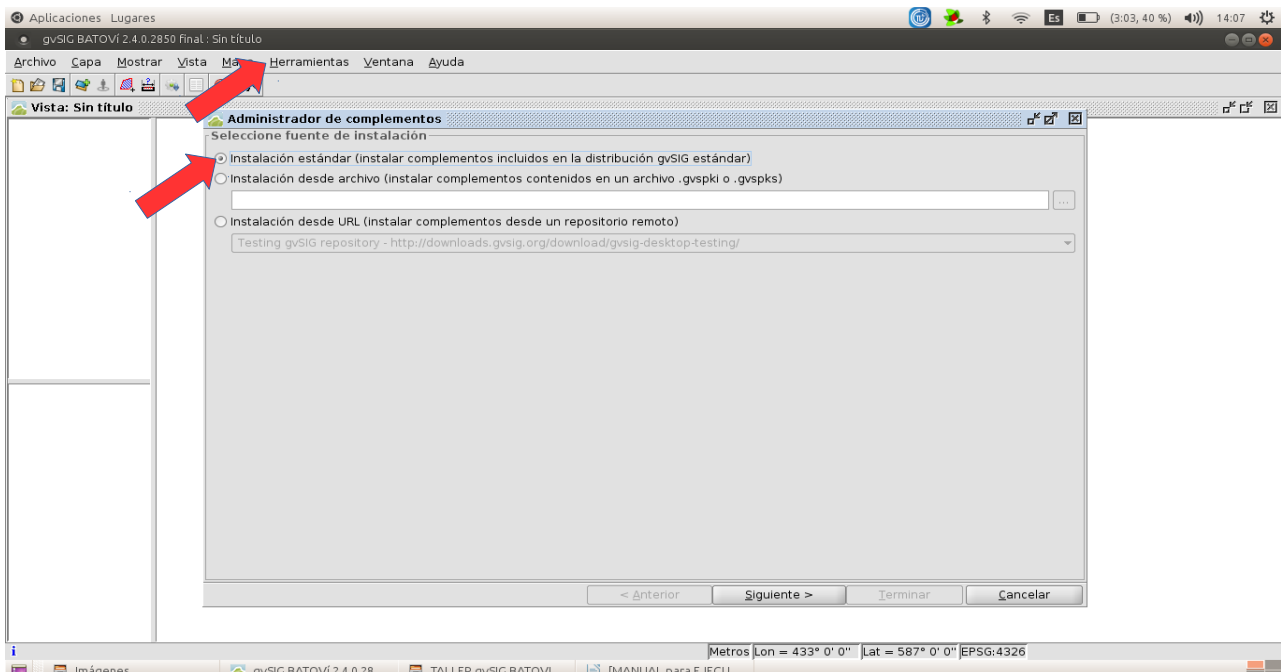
Aplicaciones Lugares

Es (3:03, 40 %) 14:07

gvSIG BATOVÍ 2.4.0.2850 final : Sin título

Archivo Capa Mostrar Vista Ma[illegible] Herramientas Ventana Ayuda

Vista: Sin título

Administrador de complementos

Seleccione fuente de instalación

Instalación estándar (instalar complementos incluidos en la distribución gvSIG estándar)

Instalación desde archivo (instalar complementos contenidos en un archivo .gvspki o .gvspks)

...

Instalación desde URL (instalar complementos desde un repositorio remoto)

Testing gvSIG repository - http://downloads.gvsig.org/download/gvsig-desktop-testing/

< Anterior

Siguiente >

Terminar

Cancelar

i

Metros Lon = 433° 0' 0'' Lat = 587° 0' 0'' EPSG:4326

Imágenes

gvSIG BATOVÍ 2.4.0.28

TALLER gvSIG BATOVI

[MANUAL para EJECU